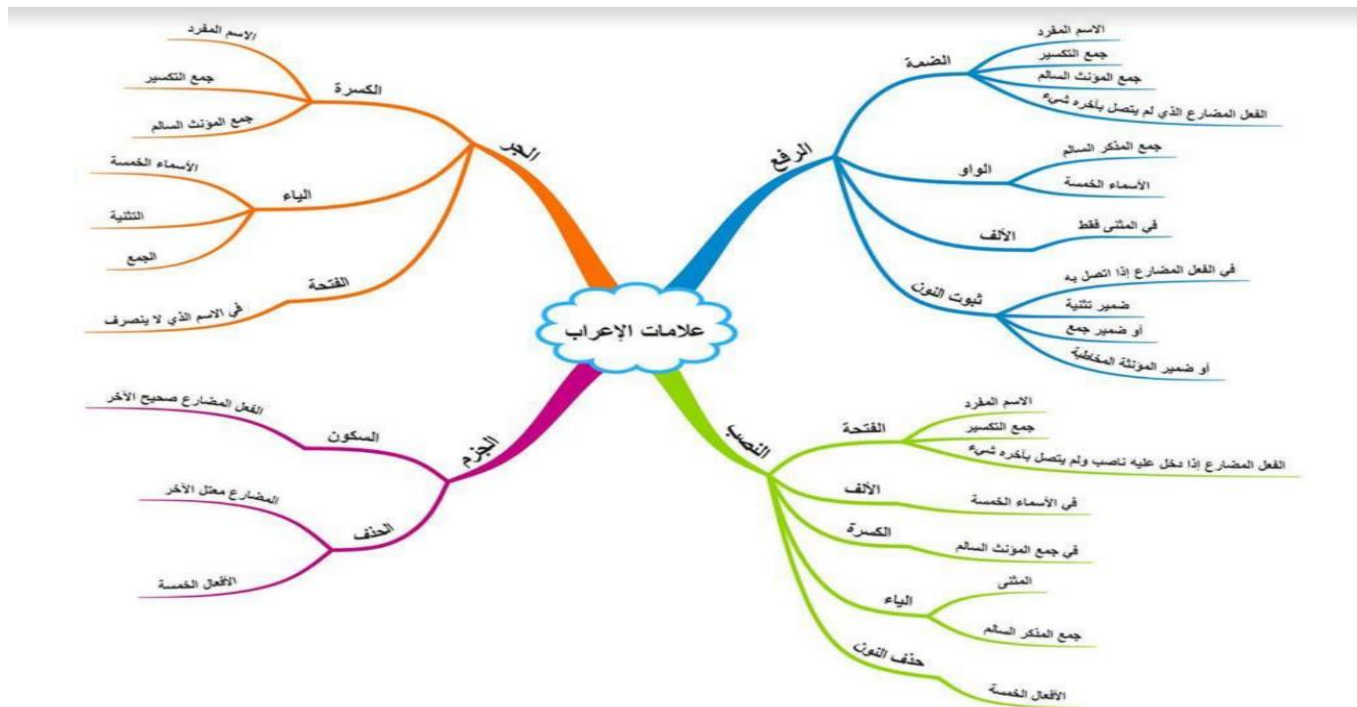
علامات الإعراب

الرفع
الضمة
الاسم المفرد
جمع التكسير
جمع المؤنث السالم
الفعل المضارع الذي لم يتصل بآخره شيء
الواو
جمع المذكر السالم
الأسماء الخمسة
الألف
في المثنى فقط
ثبوت النون
في الفعل المضارع إذا اتصل به
ضمير تثنية
أو ضمير جمع
أو ضمير المؤنثة المخاطبة

النصب
الفتحة
الاسم المفرد
جمع التكسير
الفعل المضارع إذا دخل عليه ناصب ولم يتصل بآخره شيء
الألف
في الأسماء الخمسة
الكسرة
في جمع المؤنث السالم
الياء
المثنى
جمع المذكر السالم
حذف النون
الأفعال الخمسة

الجر
الكسرة
الاسم المفرد
جمع التكسير
جمع المؤنث السالم
الياء
الأسماء الخمسة
التثنية
الجمع
الفتحة
في الاسم الذي لا ينصرف

الجزم
السكون
الفعل المضارع صحيح الآخر
الحذف
المضارع معتل الآخر
الأفعال الخمسة